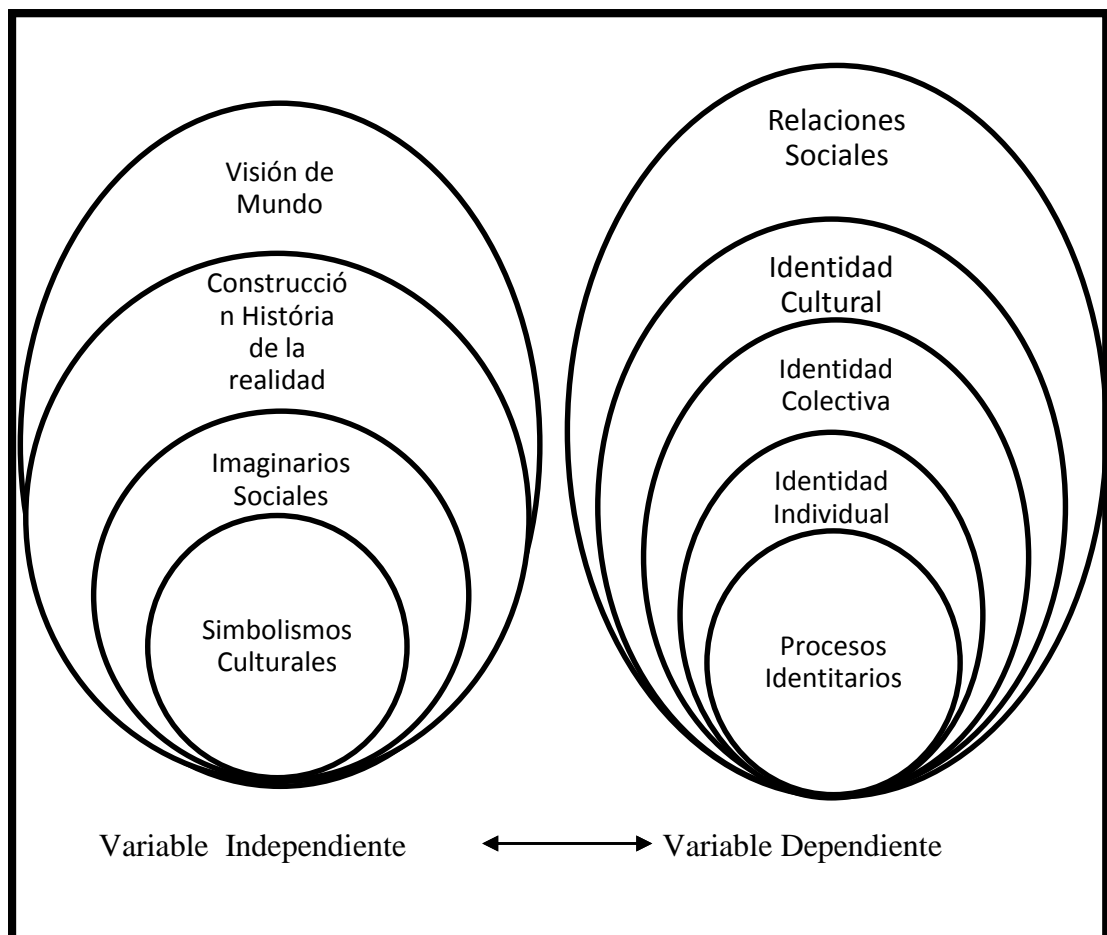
Visión de Mundo

Construcción História de la realidad

Imaginarios Sociales

Simbolismos Culturales

Relaciones Sociales

Identidad Cultural

Identidad Colectiva

Identidad Individual

Procesos Identitarios

Variable Independiente

Variable Dependiente